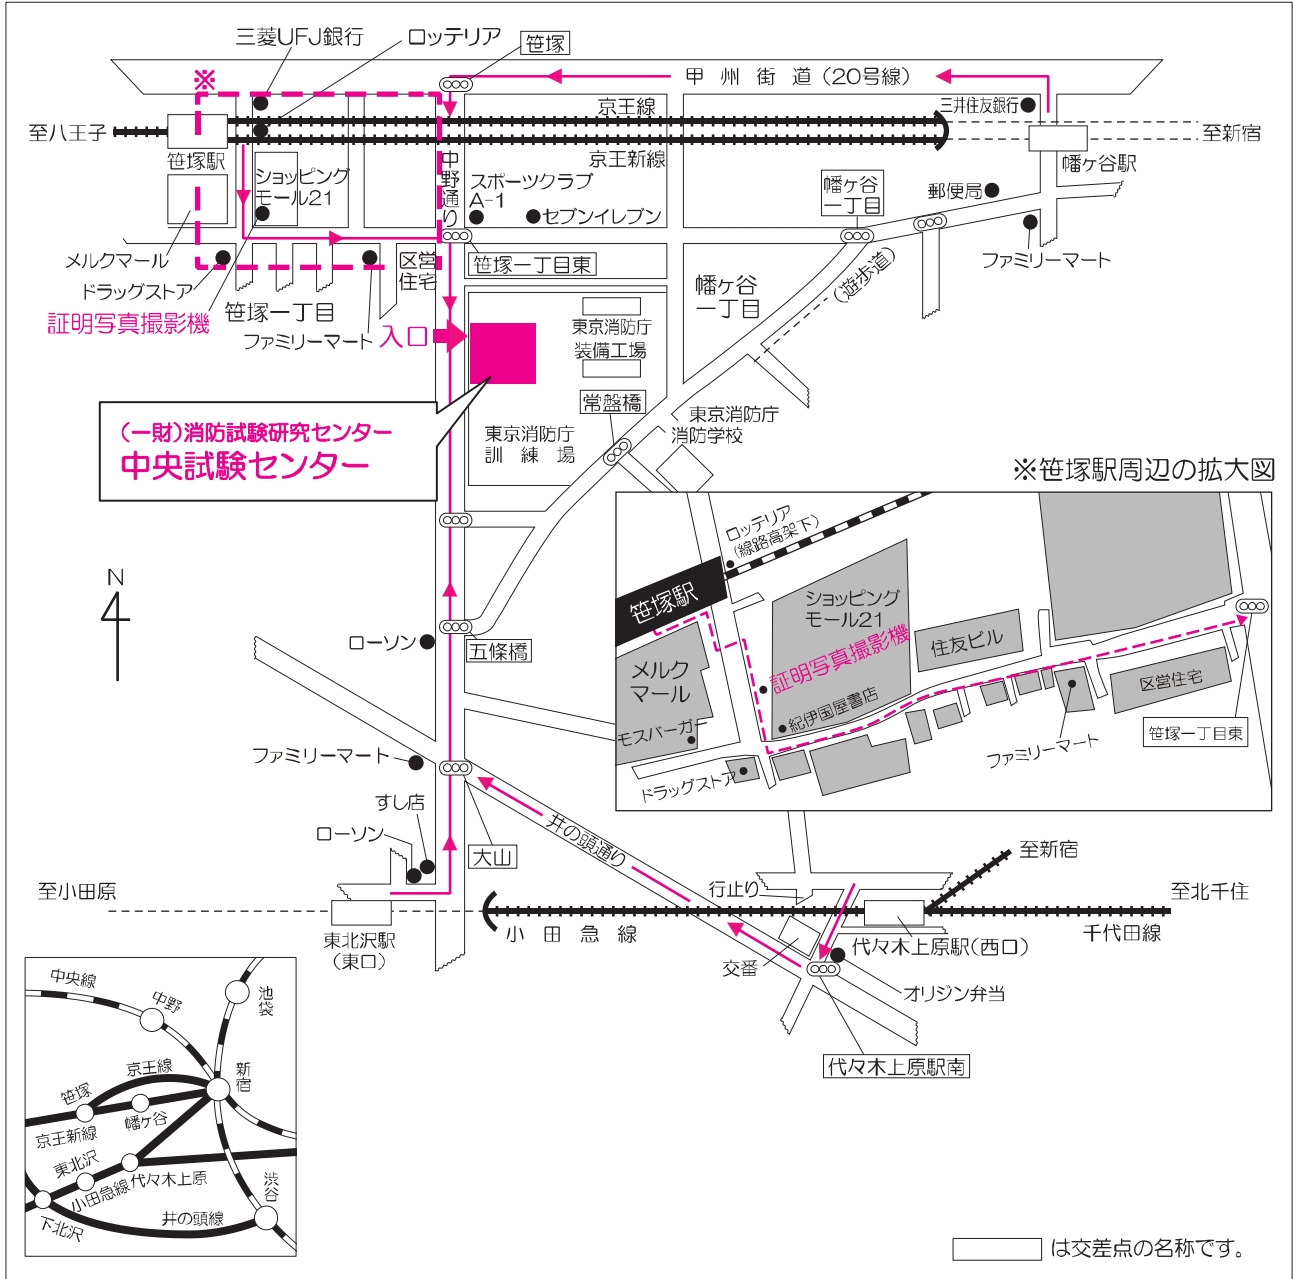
三菱UFJ銀行
ロッテリア
笹塚
※
甲 州 街 道（20号線）
三井住友銀行
至八王子
京王線
至新宿
笹塚駅
京王新線
幡ヶ谷駅
ショッピングモール21
中野通り
スポーツクラブ A-1
セブンイレブン
幡ヶ谷一丁目
郵便局
メルクマール
区営住宅
笹塚一丁目東
ファミリーマート
ドラッグストア
笹塚一丁目
幡ヶ谷一丁目
（遊歩道）
証明写真撮影機
ファミリーマート
入口
東京消防庁装備工場
常盤橋
東京消防庁消防学校
（一財）消防試験研究センター
中央試験センター
東京消防庁訓 練 場
※笹塚駅周辺の拡大図
ロッテリア（線路高架下）
笹塚駅
ショッピングモール21
N
メルクマール
証明写真撮影機
住友ビル
区営住宅
ローソン
五條橋
紀伊国屋書店
モスバーガー
笹塚一丁目東
ファミリーマート
ファミリーマート
ドラッグストア
すし店
井の頭通り
ローソン
大山
至新宿
至小田原
行止り
至北千住
東北沢駅（東口）
小 田 急 線
代々木上原駅（西口）
千代田線
交番
オリジン弁当
代々木上原駅南
中央線
中野
池袋
京王線
新宿
笹塚
幡ヶ谷
京王新線
東北沢
小田急線
代々木上原
渋谷
井の頭線
下北沢
は交差点の名称です。